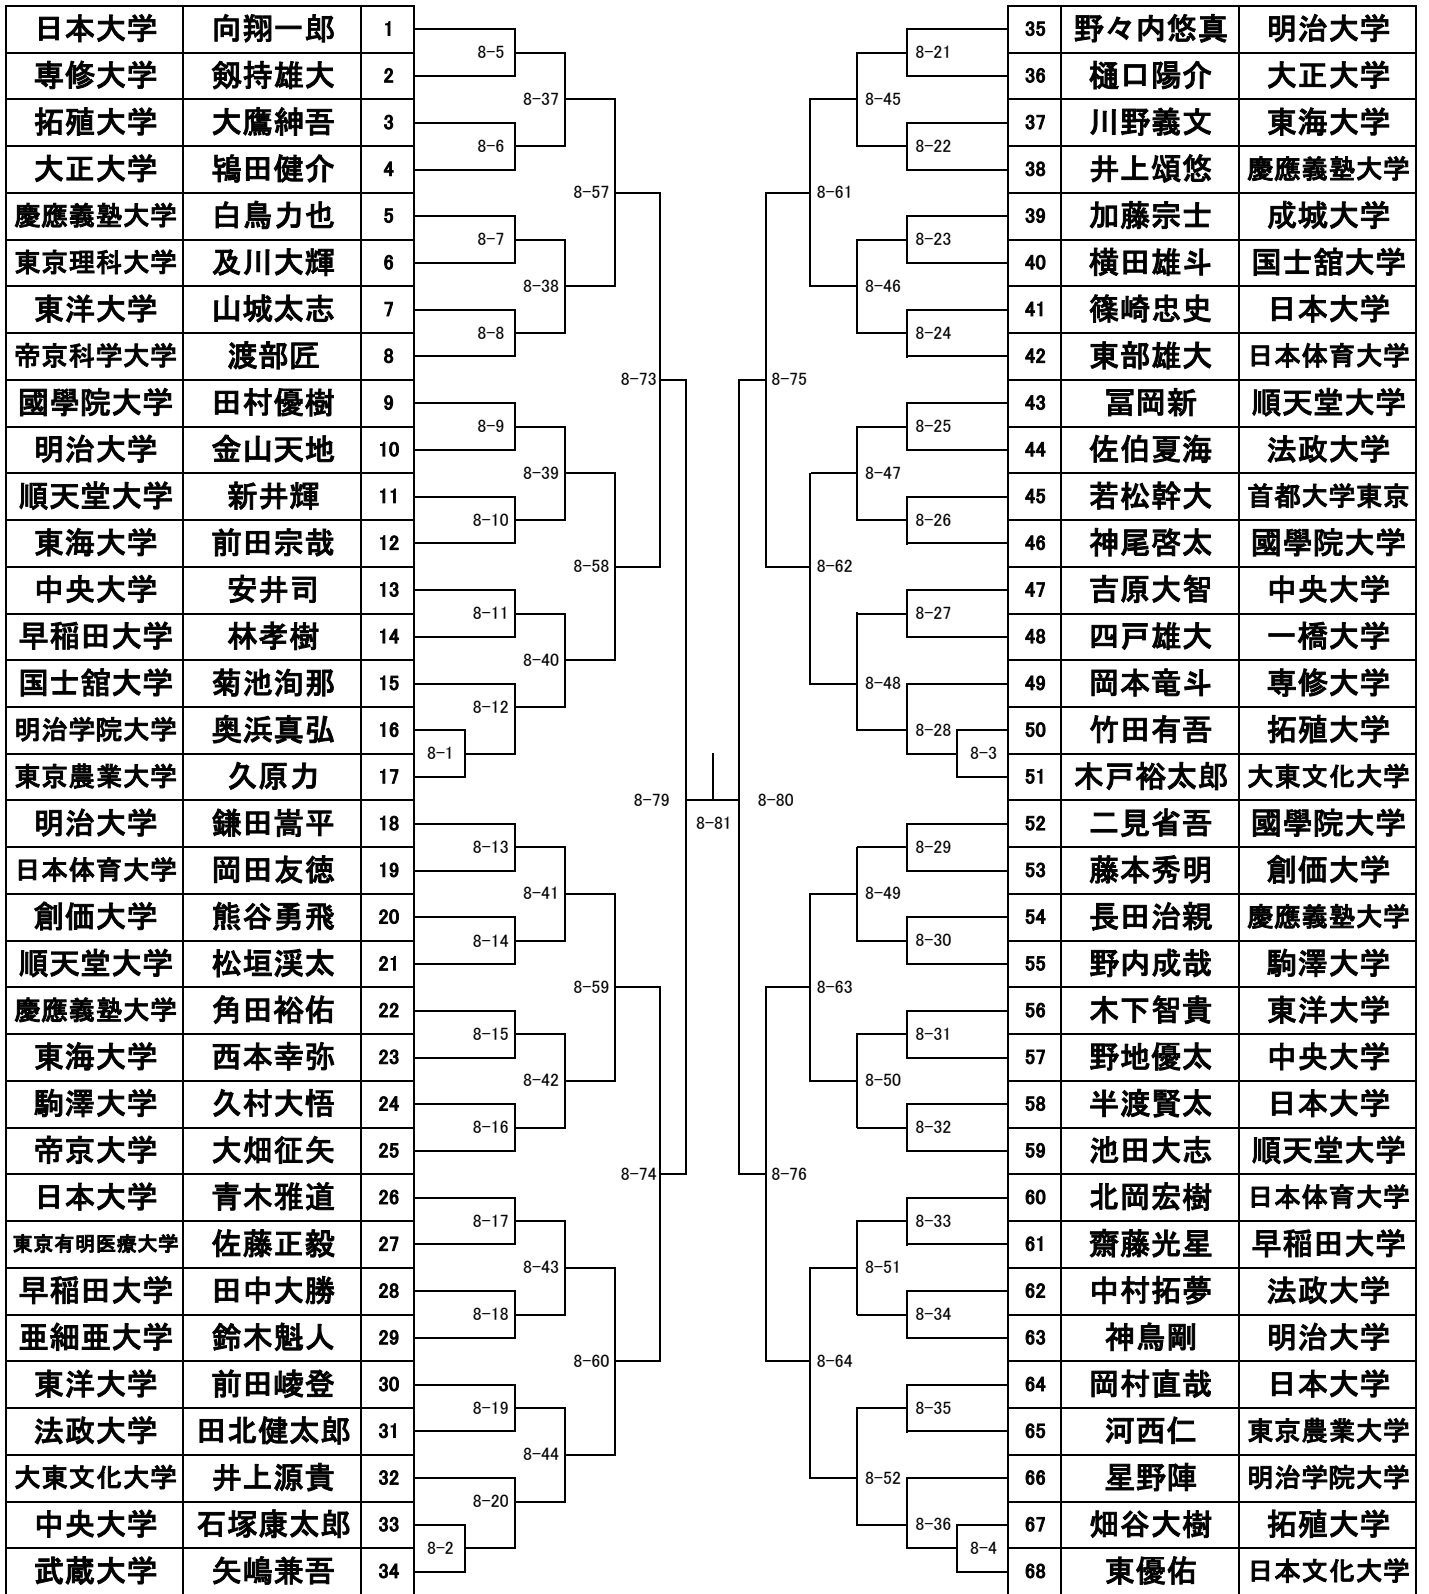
| 日本大学 | 向翔一郎 | 1 |
|---|---|---|
| 専修大学 | 剱持雄大 | 2 |
| 拓殖大学 | 大鷹紳吾 | 3 |
| 大正大学 | 鴇田健介 | 4 |
| 慶應義塾大学 | 白鳥力也 | 5 |
| 東京理科大学 | 及川大輝 | 6 |
| 東洋大学 | 山城太志 | 7 |
| 帝京科学大学 | 渡部匠 | 8 |
| 國學院大学 | 田村優樹 | 9 |
| 明治大学 | 金山天地 | 10 |
| 順天堂大学 | 新井輝 | 11 |
| 東海大学 | 前田宗哉 | 12 |
| 中央大学 | 安井司 | 13 |
| 早稲田大学 | 林孝樹 | 14 |
| 国士舘大学 | 菊池洵那 | 15 |
| 明治学院大学 | 奥浜真弘 | 16 |
| 東京農業大学 | 久原力 | 17 |
| 明治大学 | 鎌田嵩平 | 18 |
| 日本体育大学 | 岡田友徳 | 19 |
| 創価大学 | 熊谷勇飛 | 20 |
| 順天堂大学 | 松垣渓太 | 21 |
| 慶應義塾大学 | 角田裕佑 | 22 |
| 東海大学 | 西本幸弥 | 23 |
| 駒澤大学 | 久村大悟 | 24 |
| 帝京大学 | 大畑征矢 | 25 |
| 日本大学 | 青木雅道 | 26 |
| 東京有明医療大学 | 佐藤正毅 | 27 |
| 早稲田大学 | 田中大勝 | 28 |
| 亜細亜大学 | 鈴木魁人 | 29 |
| 東洋大学 | 前田峻登 | 30 |
| 法政大学 | 田北健太郎 | 31 |
| 大東文化大学 | 井上源貴 | 32 |
| 中央大学 | 石塚康太郎 | 33 |
| 武蔵大学 | 矢嶋兼吾 | 34 |

8-5 8-37 8-6 8-57 8-7 8-38 8-8 8-73 8-9 8-39 8-10 8-58 8-11 8-40 8-12 8-1 8-79 8-81 8-13 8-41 8-14 8-59 8-15 8-42 8-16 8-74 8-17 8-43 8-18 8-60 8-19 8-44 8-20 8-2

8-21 8-45 8-22 8-61 8-23 8-46 8-24 8-75 8-25 8-47 8-26 8-62 8-27 8-48 8-28 8-3 8-80 8-29 8-49 8-30 8-63 8-31 8-50 8-32 8-76 8-33 8-51 8-34 8-64 8-35 8-52 8-36 8-4

| 35 | 野々内悠真 | 明治大学 |
|---|---|---|
| 36 | 樋口陽介 | 大正大学 |
| 37 | 川野義文 | 東海大学 |
| 38 | 井上頌悠 | 慶應義塾大学 |
| 39 | 加藤宗士 | 成城大学 |
| 40 | 横田雄斗 | 国士舘大学 |
| 41 | 篠崎忠史 | 日本大学 |
| 42 | 東部雄大 | 日本体育大学 |
| 43 | 冨岡新 | 順天堂大学 |
| 44 | 佐伯夏海 | 法政大学 |
| 45 | 若松幹大 | 首都大学東京 |
| 46 | 神尾啓太 | 國學院大学 |
| 47 | 吉原大智 | 中央大学 |
| 48 | 四戸雄大 | 一橋大学 |
| 49 | 岡本竜斗 | 専修大学 |
| 50 | 竹田有吾 | 拓殖大学 |
| 51 | 木戸裕太郎 | 大東文化大学 |
| 52 | 二見省吾 | 國學院大学 |
| 53 | 藤本秀明 | 創価大学 |
| 54 | 長田治親 | 慶應義塾大学 |
| 55 | 野内成哉 | 駒澤大学 |
| 56 | 木下智貴 | 東洋大学 |
| 57 | 野地優太 | 中央大学 |
| 58 | 半渡賢太 | 日本大学 |
| 59 | 池田大志 | 順天堂大学 |
| 60 | 北岡宏樹 | 日本体育大学 |
| 61 | 齋藤光星 | 早稲田大学 |
| 62 | 中村拓夢 | 法政大学 |
| 63 | 神鳥剛 | 明治大学 |
| 64 | 岡村直哉 | 日本大学 |
| 65 | 河西仁 | 東京農業大学 |
| 66 | 星野陣 | 明治学院大学 |
| 67 | 畑谷大樹 | 拓殖大学 |
| 68 | 東優佑 | 日本文化大学 |